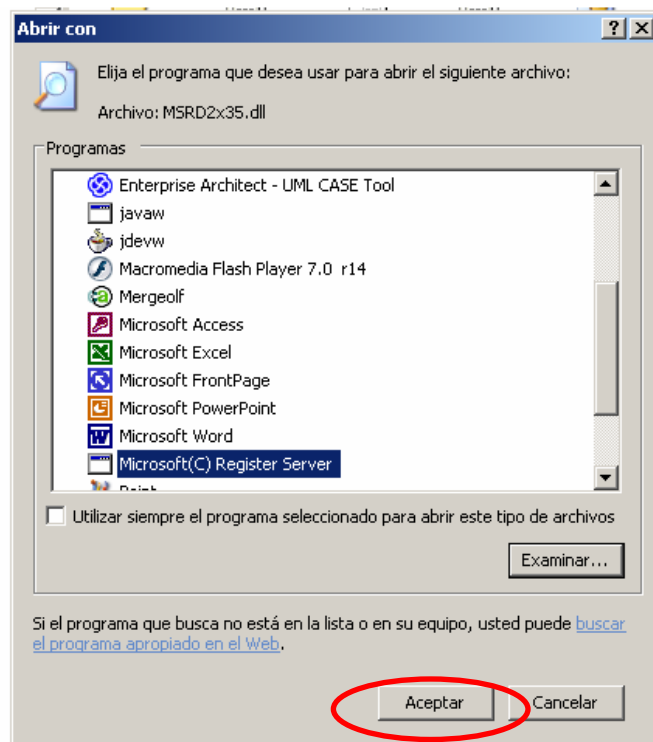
Abrir con

Elija el programa que desea usar para abrir el siguiente archivo:

Archivo: MSRD2x35.dll

Programas

Enterprise Architect - UML CASE Tool
javaw
jdevw
Macromedia Flash Player 7.0 r14
Mergeolf
Microsoft Access
Microsoft Excel
Microsoft FrontPage
Microsoft PowerPoint
Microsoft Word
Microsoft(C) Register Server
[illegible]

Utilizar siempre el programa seleccionado para abrir este tipo de archivos

Examinar...

Si el programa que busca no está en la lista o en su equipo, usted puede buscar el programa apropiado en el Web.

Aceptar
Cancelar